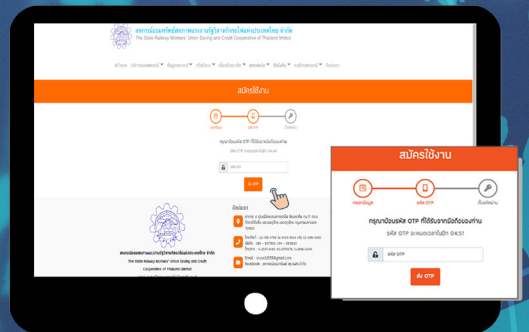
สหกรณ์ออมทรัพย์สหภาพแรงงานรัฐวิสาหกิจรถไฟแห่งประเทศไทย จำกัด
The State Railway Workers' Union Saving and Credit Cooperative of Thailand limited

สมัครใช้งาน

กรุณากรอกรหัส OTP ที่ได้รับจากมือถือของท่าน

รหัส OTP

ส่ง OTP

สหกรณ์ออมทรัพย์สหภาพแรงงานรัฐวิสาหกิจรถไฟแห่งประเทศไทย จำกัด
The State Railway Workers' Union Saving and Credit Cooperative of Thailand limited

ติดต่อเรา

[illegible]

สมัครใช้งาน

กรอกข้อมูล

รหัส OTP

ตั้งรหัสผ่าน

กรุณากรอกรหัส OTP ที่ได้รับจากมือถือของท่าน

รหัส OTP จะหมดเวลาในอีก 04:51

รหัส OTP

ส่ง OTP